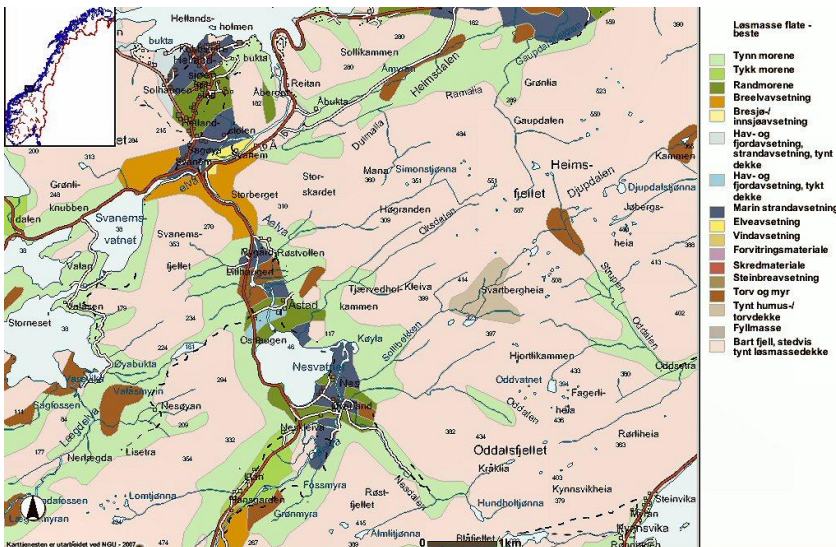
Løsmasse flate - beste
Tynn morene
Tykk morene
Randmorene
Breelvavsetning
Bresjø-/ innsjøavsetning
Hav- og fjordavsetning, strandavsetning, tynt dekke
Hav- og fjordavsetning, tykt dekke
Marin strandavsetning
Elveavsetning
Vindavsetning
Forvitringsmateriale
Skredmateriale
Steinbreavsetning
Torv og myr
Tynt humus-/ torvdekke
Fyllmasse
Bart fjell, stedvis tynt løsmassedekke

Hellands- holmen
bukta
Sollikammen
Amyran
Heimsdalen
Gaupdalen
Grønlia
Reitan
Åbergan
Abukta
Ramåla
Gaupdalen
Dumåla
Heims- fjellet
Djupdalen
Djupdalstjønna
Kammen
Grønli- knubben
Svanems- vatnet
Svanems- fjellet
Storberget
Stor- skardet
Mana
Simonstjønna
Hagranden
Oksdalen
Jøbergs- heia
Aelva
Rustvollen
Lillhaugen
Astad
Tjørvedhol-Kleiva kammen
Svartbergheia
Storneset
Øyabukta
Kåyla
Hjortlikammen
Oddvatnet
Fagerli- heia
Nesvatnet
Nes
Sagfossen
Nesøyan
Nerhegda
Lisetra
Oddalsfjellet
Rørliheia
Kråklia
Kynnsvikheia
Hundholtjønna
Lomtjønna
Fossmyra
Grønmyra
Røst- fjellet
Steinvika
Kynnsvika
Almlitjønna
Storhaugen
0
1km
Karttjenesten er utarbeidet ved NGU - 2007